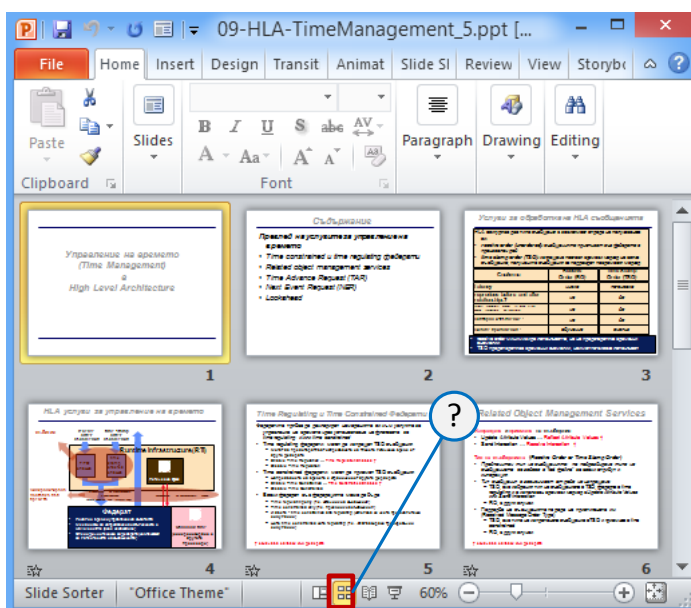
09-HLA-TimeManagement_5.ppt [...

File Home Insert Design Transit Animat Slide Sl Review View Storybo

Paste
Clipboard
Slides
Font
Paragraph
Drawing
Editing

Управление на времето
(Time Management)
в
High Level Architecture

1

Съдържание

Преглед на услугите за управление времето
• Time constrained и time regulating федерати
• Related object management services
• Time Advance Request (TAR)
• Next Event Request (NER)
• Lookahead

2

Услуги за обработка на HLA съобщенията

3

HLA услуги за управление на времето

Runtime Infrastructure(RTI)

Федерат

4

Time Regulating и Time Constrained Федерати

5

Related Object Management Services

6

?

Slide Sorter "Office Theme" 60%